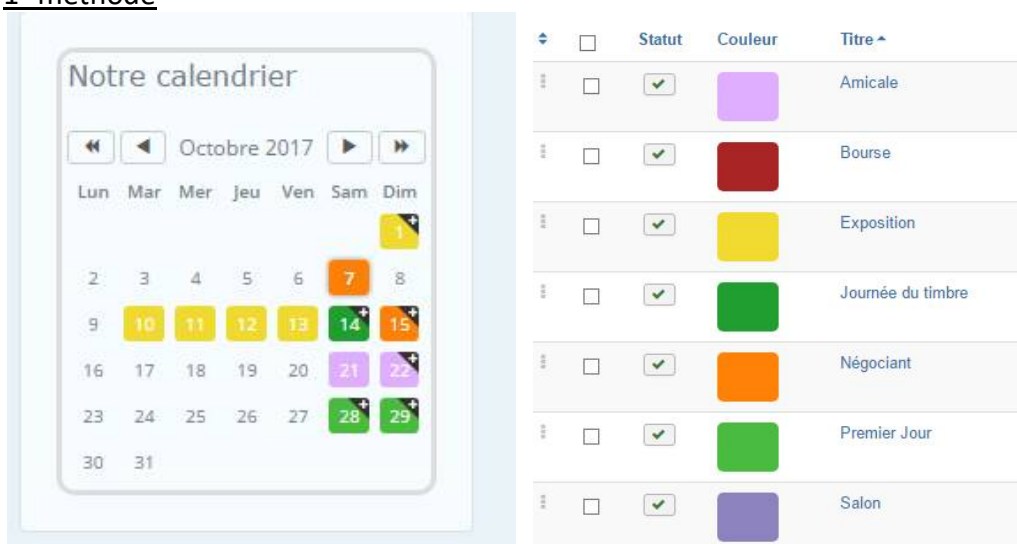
1° méthode

Notre calendrier

Octobre 2017

| Lun | Mar | Mer | Jeu | Ven | Sam | Dim |
|---|---|---|---|---|---|---|
| | | | | | | 1 |
| 2 | 3 | 4 | 5 | 6 | 7 | 8 |
| 9 | 10 | 11 | 12 | 13 | 14 | 15 |
| 16 | 17 | 18 | 19 | 20 | 21 | 22 |
| 23 | 24 | 25 | 26 | 27 | 28 | 29 |
| 30 | 31 | | | | | |

| | | Statut | Couleur | Titre |
|---|---|---|---|---|
| | | | | Amicale |
| | | | | Bourse |
| | | | | Exposition |
| | | | | Journée du timbre |
| | | | | Négociant |
| | | | | Premier Jour |
| | | | | Salon |